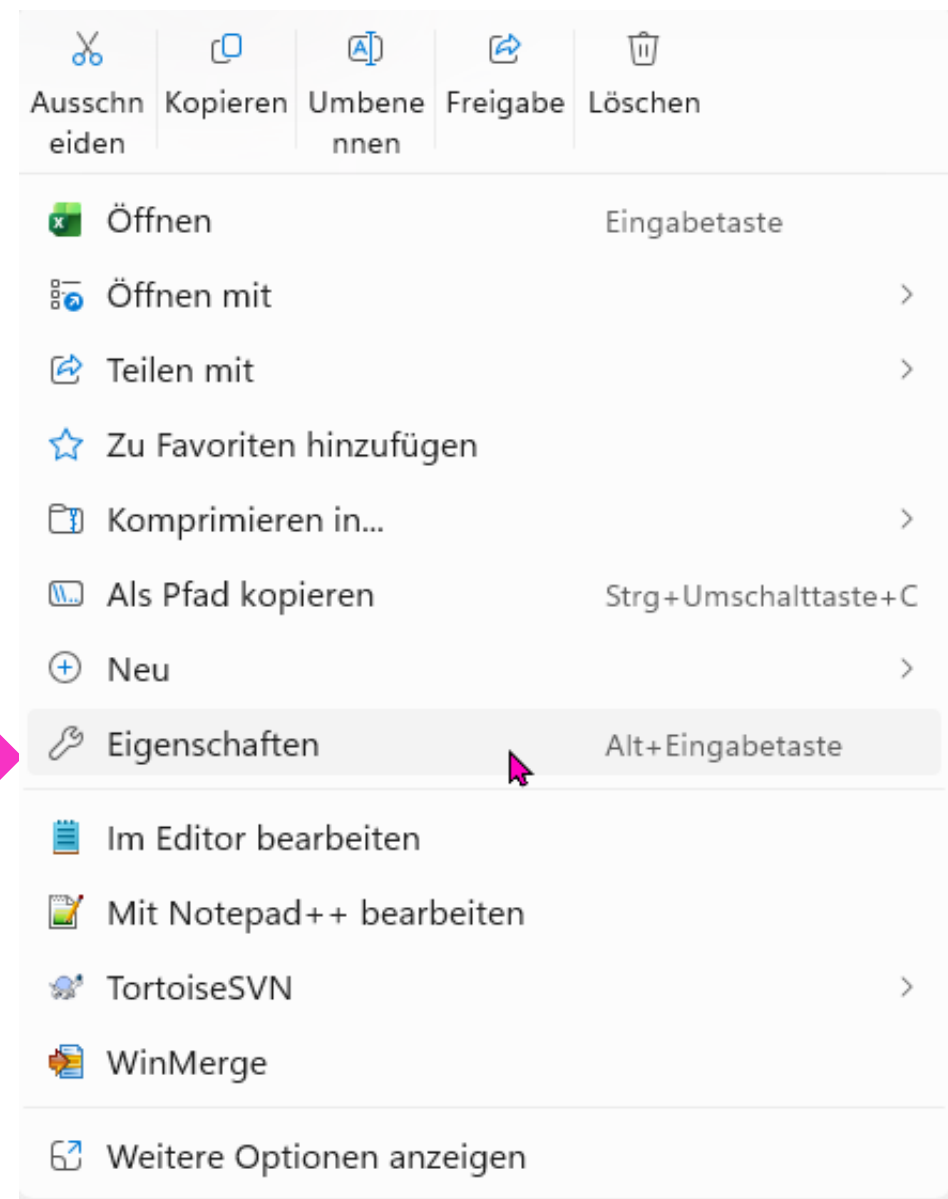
Ausschneiden Kopieren Umbenennen Freigabe Löschen

Öffnen Eingabetaste
Öffnen mit
Teilen mit
Zu Favoriten hinzufügen
Komprimieren in...
Als Pfad kopieren Strg+Umschalttaste+C
Neu
Eigenschaften Alt+Eingabetaste

Im Editor bearbeiten
Mit Notepad++ bearbeiten
TortoiseSVN
WinMerge

Weitere Optionen anzeigen